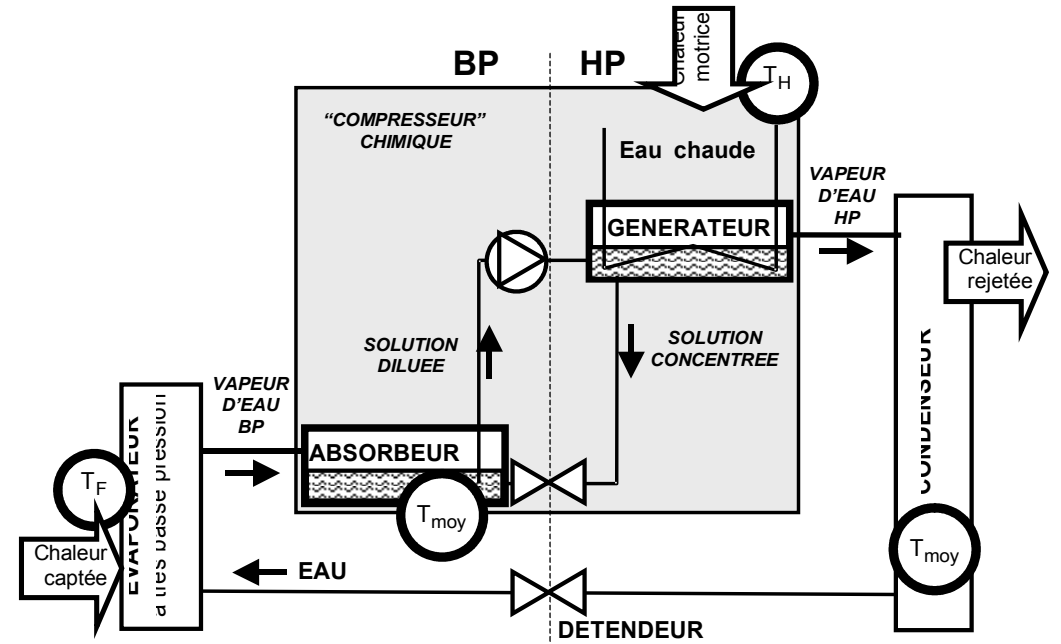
BP

HP

Chaleur motrice

$T_H$

"COMPRESSEUR" CHIMIQUE

Eau chaude

VAPEUR D'EAU HP

GENERATEUR

Chaleur rejetée

SOLUTION DILUEE

SOLUTION CONCENTREE

CONDENSEUR

VAPEUR D'EAU BP

EVAPORATEUR à très basse pression

ABSORBEUR

$T_F$

$T_{moy}$

Chaleur captée

EAU

$T_{moy}$

DETENDEUR